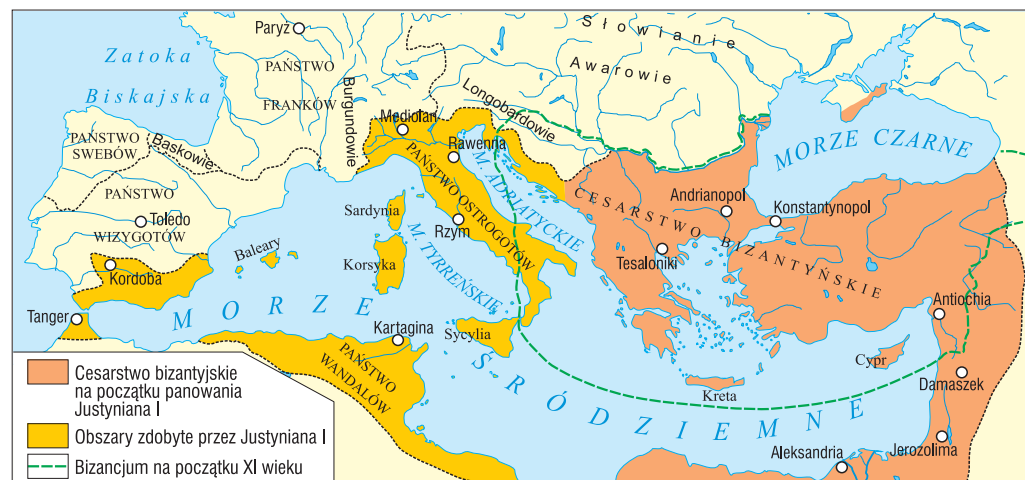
Paryż
Słowianie
Zatoka
Biskajska
PAŃSTWO
FRANKÓW
Burgundowie
Awarowie
Longobardowie
Mediolan
Rawenna
PAŃSTWO
SWEBÓW
Baskowie
PAŃSTWO
WIZYGOTÓW
Toledo
PAŃSTWO OSTROGOTÓW
M. ADRIATYCKIE
MORZE CZARNE
CESARSTWO BIZANTYŃSKIE
Andrianopol
Konstantynopol
Sardynia
Rzym
Baleary
Korsyka
M. TYRREŃSKIE
Tesaloniki
Kordoba
Tanger
MORZE
Kartagina
Sycylia
Antiochia
PAŃSTWO
WANDALÓW
ŚRÓDZIEMNE
Cypr
Damaszek
Kreta
Aleksandria
Jerozolima
Cesarstwo bizantyjskie na początku panowania Justyniana I
Obszary zdobyte przez Justyniana I
Bizancjum na początku XI wieku